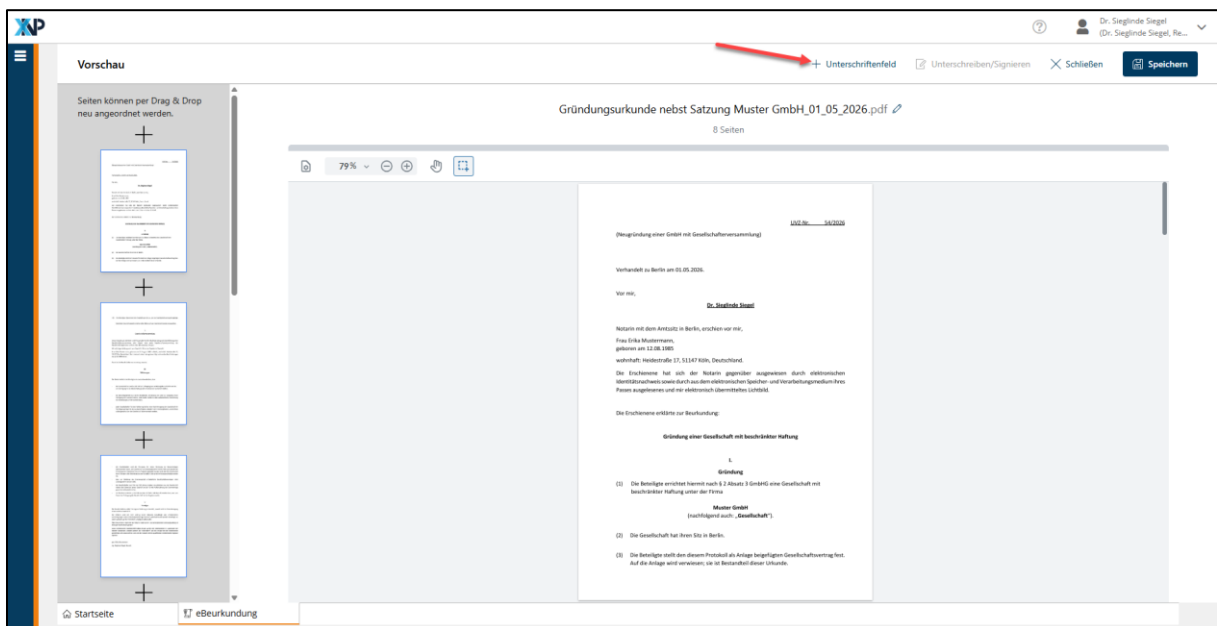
XP

Dr. Sieglinde Siegel
(Dr. Sieglinde Siegel, Re...

Vorschau

+ Unterschriftenfeld   Unterschreiben/Signieren   Schließen   Speichern

Seiten können per Drag & Drop neu angeordnet werden.

Gründungsurkunde nebst Satzung Muster GmbH_01_05_2026.pdf

8 Seiten

79 %

UVZ-Nr. 54/2026

(Neugründung einer GmbH mit Gesellschafterversammlung)

Verhandelt zu Berlin am 01.05.2026.

Vor mir,

Dr. Sieglinde Siegel

Notarin mit dem Amtssitz in Berlin, erschien vor mir,

Frau Erika Mustermann,
geboren am 12.08.1985

wohnhaft: Heidestraße 17, 51147 Köln, Deutschland.

Die Erschienene hat sich der Notarin gegenüber ausgewiesen durch elektronischen Identitätsnachweis sowie durch aus dem elektronischen Speicher- und Verarbeitungsmedium ihres Passes ausgelesenes und mir elektronisch übermitteltes Lichtbild.

Die Erschienene erklärte zur Beurkundung:

Gründung einer Gesellschaft mit beschränkter Haftung

I.
Gründung

(1) Die Beteiligte errichtet hiermit nach § 2 Absatz 3 GmbHG eine Gesellschaft mit beschränkter Haftung unter der Firma

Muster GmbH
(nachfolgend auch: „Gesellschaft").

(2) Die Gesellschaft hat ihren Sitz in Berlin.

(3) Die Beteiligte stellt den diesem Protokoll als Anlage beigefügten Gesellschaftsvertrag fest. Auf die Anlage wird verwiesen; sie ist Bestandteil dieser Urkunde.

Startseite   eBeurkundung